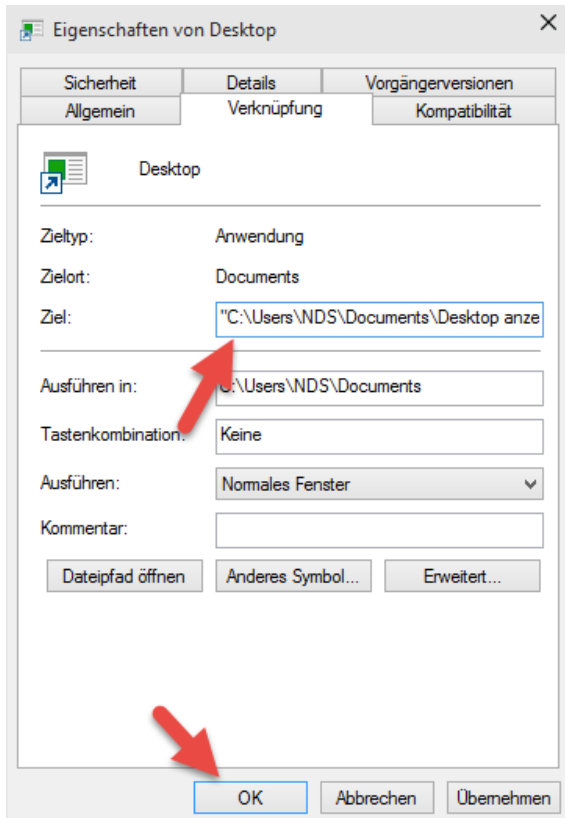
Eigenschaften von Desktop

Sicherheit | Details | Vorgängerversionen
Allgemein | Verknüpfung | Kompatibilität

Desktop

Zieltyp: Anwendung

Zielort: Documents

Ziel: "C:\Users\NDS\Documents\Desktop anze

Ausführen in: C:\Users\NDS\Documents

Tastenkombination: Keine

Ausführen: Normales Fenster

Kommentar:

Dateipfad öffnen | Anderes Symbol... | Erweitert...

OK | Abbrechen | Übernehmen